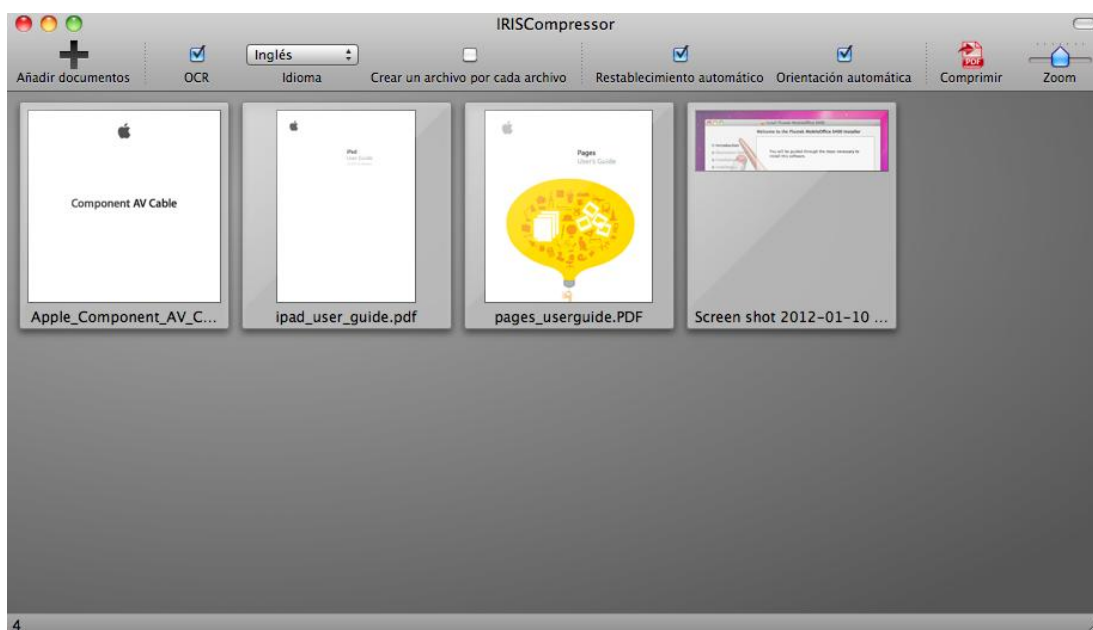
IRISCompressor

Añadir documentos

OCR

Inglés

Idioma

Crear un archivo por cada archivo

Restablecimiento automático

Orientación automática

PDF

Comprimir

Zoom

Component AV Cable

Apple_Component_AV_C...

iPad
User Guide

ipad_user_guide.pdf

Pages
User's Guide

pages_userguide.PDF

Welcome to the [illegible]

Screen shot 2012-01-10 ...

4